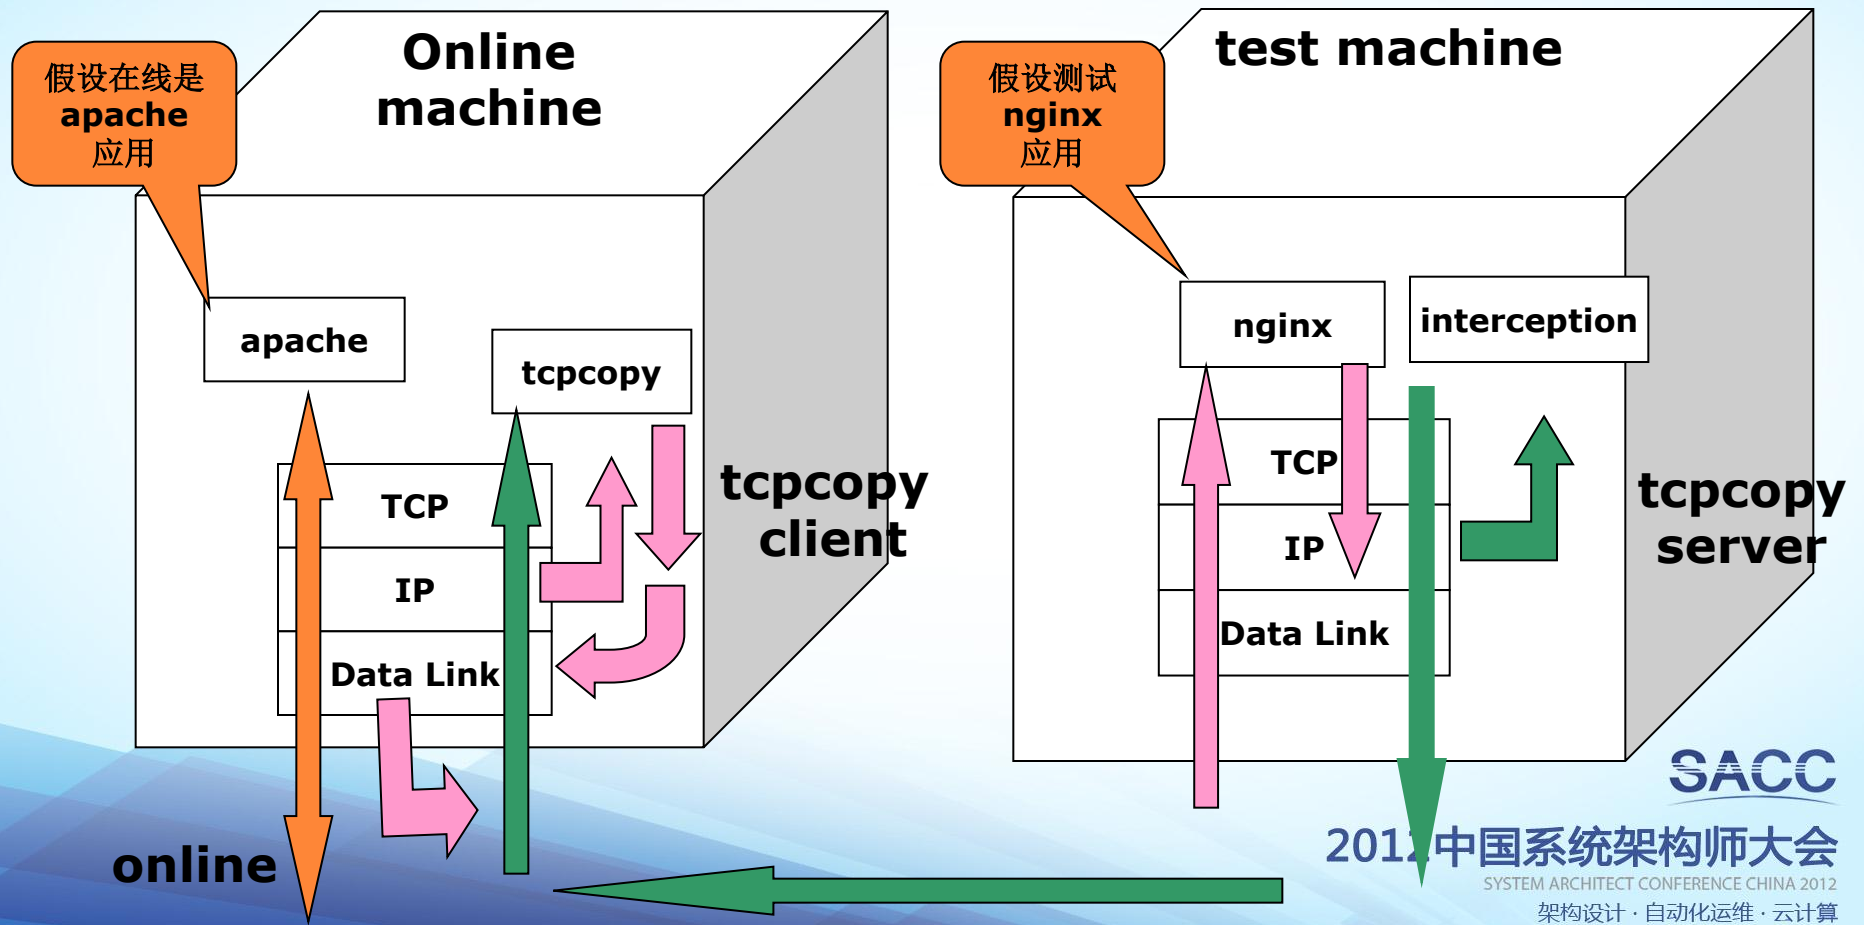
假设在线是 apache 应用

Online machine

apache

tcpcopy

TCP

IP

Data Link

tcpcopy client

online

假设测试 nginx 应用

test machine

nginx

interception

TCP

IP

Data Link

tcpcopy server

SACC

201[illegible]中国系统架构师大会

SYSTEM ARCHITECT CONFERENCE CHINA 2012

架构设计 · 自动化运维 · 云计算